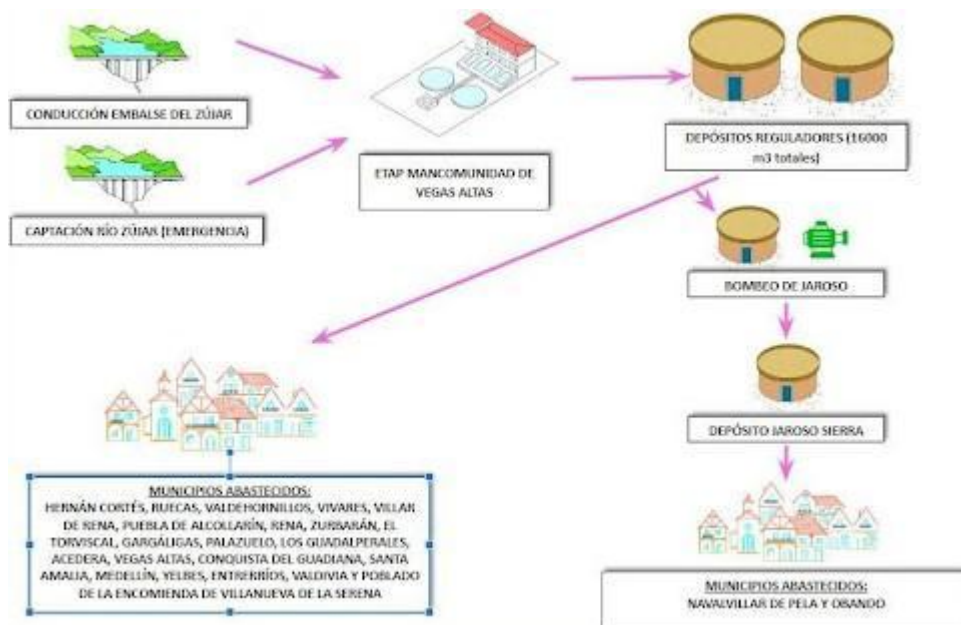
CONDUCCIÓN EMBALSE DEL ZÚJAR

CAPTACIÓN RÍO ZÚJAR (EMERGENCIA)

ETAP MANCOMUNIDAD DE VEGAS ALTAS

DEPÓSITOS REGULADORES (16000 m3 totales)

BOMBEO DE JAROSO

DEPÓSITO JAROSO SIERRA

MUNICIPIOS ABASTECIDOS:
HERNÁN CORTÉS, RUECAS, VALDEHORNILLOS, VIVARES, VILLAR DE RENA, PUEBLA DE ALCOLLARÍN, RENA, ZURBARÁN, EL TORVISCAL, GARGÁLIGAS, PALAZUELO, LOS GUADALPERALES, ACEDERA, VEGAS ALTAS, CONQUISTA DEL GUADIANA, SANTA AMALIA, MEDELLÍN, YELBES, ENTRERRÍOS, VALDIVIA Y POBLADO DE LA ENCOMIENDA DE VILLANUEVA DE LA SERENA

MUNICIPIOS ABASTECIDOS:
NAVALVILLAR DE PELA Y OBANDO